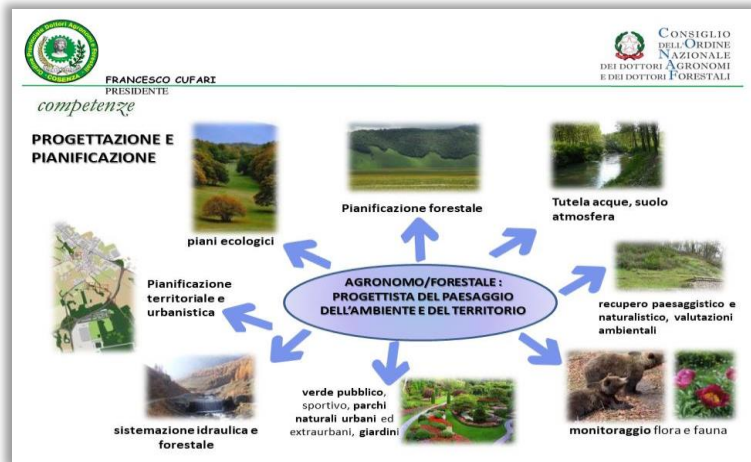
Ordine dei Dottori Agronomi e Forestali COSENZA

FRANCESCO CUFARI
PRESIDENTE

CONSIGLIO DELL'ORDINE NAZIONALE DEI DOTTORI AGRONOMI E DEI DOTTORI FORESTALI

competenze

PROGETTAZIONE E PIANIFICAZIONE

piani ecologici

Pianificazione forestale

Tutela acque, suolo atmosfera

Pianificazione territoriale e urbanistica

AGRONOMO/FORESTALE : PROGETTISTA DEL PAESAGGIO DELL'AMBIENTE E DEL TERRITORIO

recupero paesaggistico e naturalistico, valutazioni ambientali

sistemazione idraulica e forestale

verde pubblico, sportivo, parchi naturali urbani ed extraurbani, giardini

monitoraggio flora e fauna